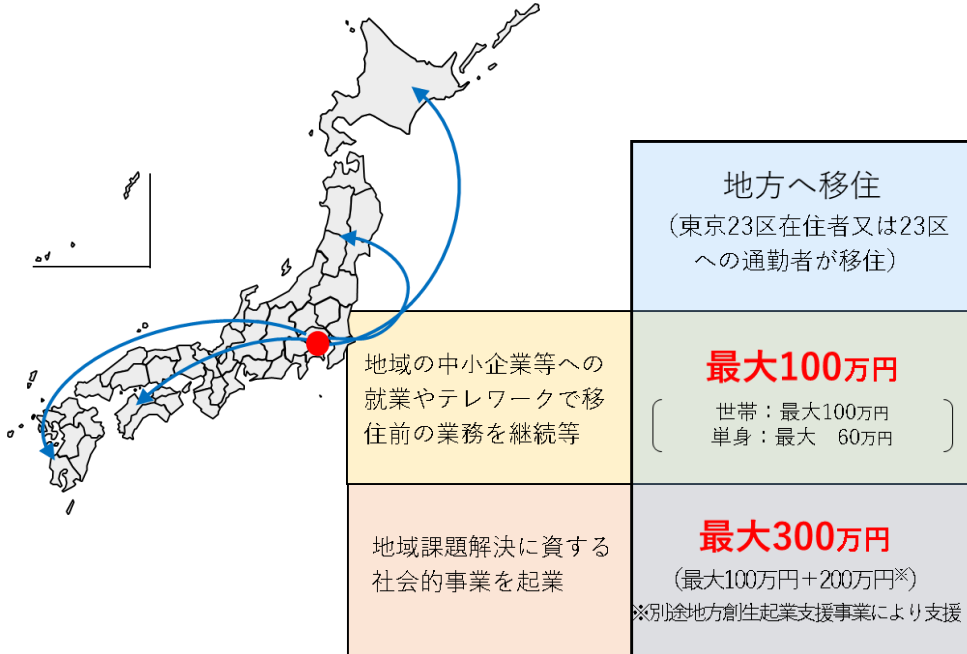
地方へ移住
（東京23区在住者又は23区への通勤者が移住）

地域の中小企業等への就業やテレワークで移住前の業務を継続等

最大100万円
世帯：最大100万円
単身：最大　60万円

地域課題解決に資する社会的事業を起業

最大300万円
（最大100万円＋200万円※）
※別途地方創生起業支援事業により支援